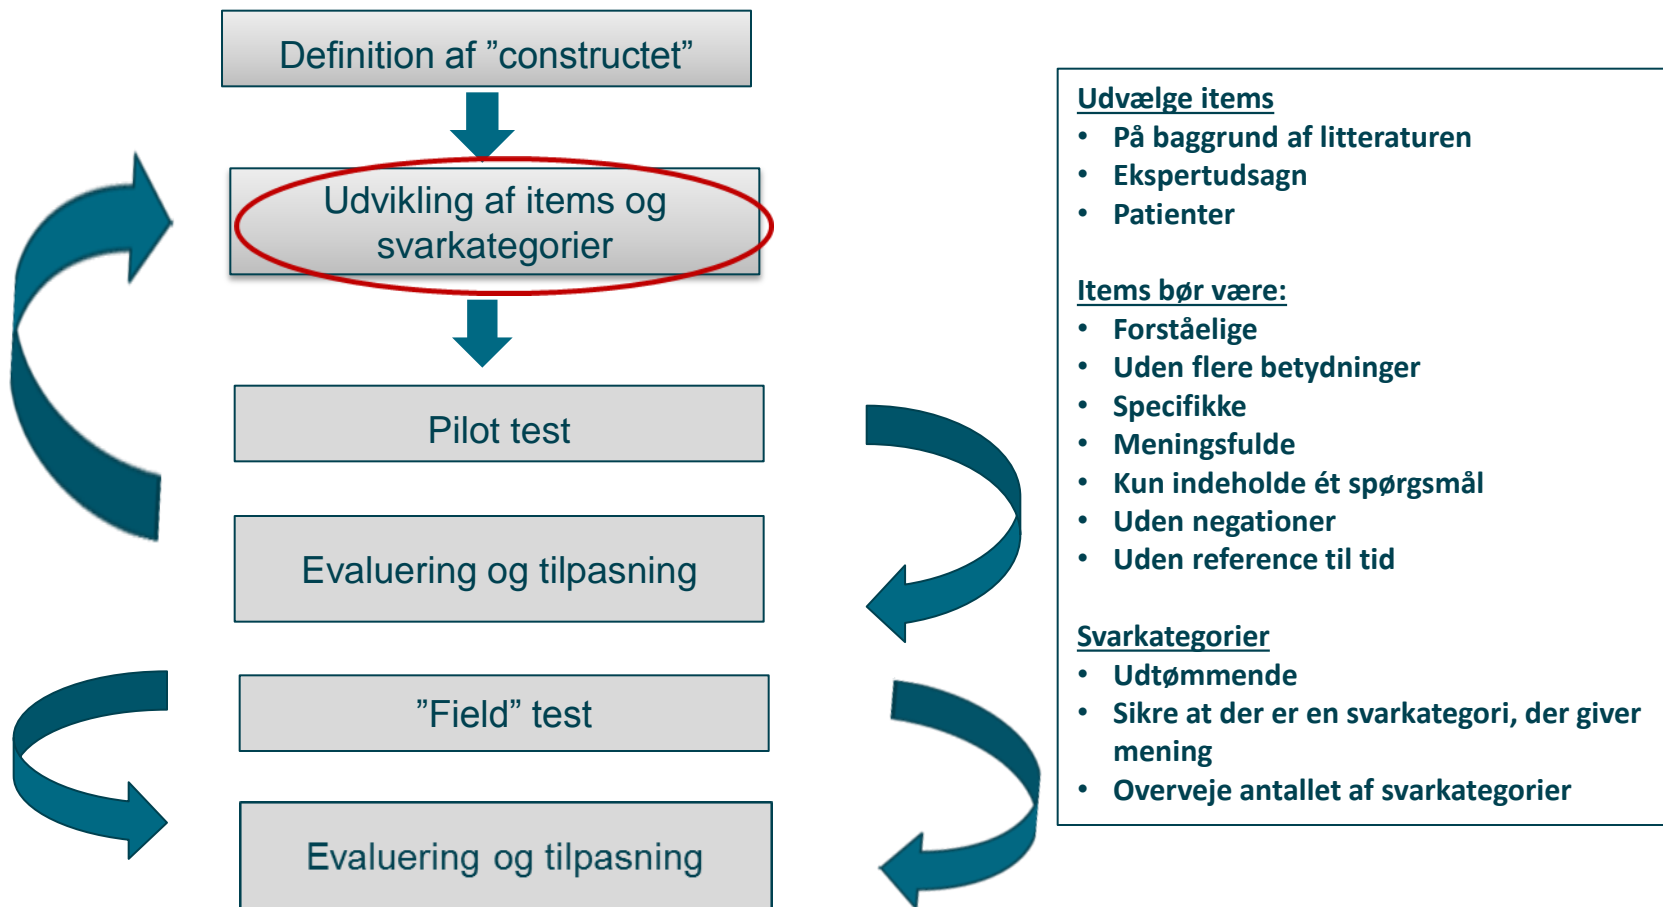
Definition af ”constructet”

Udvikling af items og svarkategorier

Pilot test

Evaluering og tilpasning

”Field” test

Evaluering og tilpasning

Udvælge items
- På baggrund af litteraturen
- Ekspertudsagn
- Patienter

Items bør være:
- Forståelige
- Uden flere betydninger
- Specifikke
- Meningsfulde
- Kun indeholde ét spørgsmål
- Uden negationer
- Uden reference til tid

Svarkategorier
- Udtømmende
- Sikre at der er en svarkategori, der giver mening
- Overveje antallet af svarkategorier